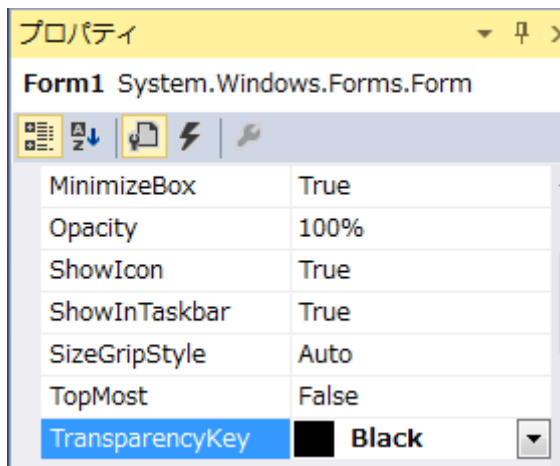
プロパティ

Form1 System.Windows.Forms.Form

| | |
|---|---|
| MinimizeBox | True |
| Opacity | 100% |
| ShowIcon | True |
| ShowInTaskbar | True |
| SizeGripStyle | Auto |
| TopMost | False |
| TransparencyKey | Black |